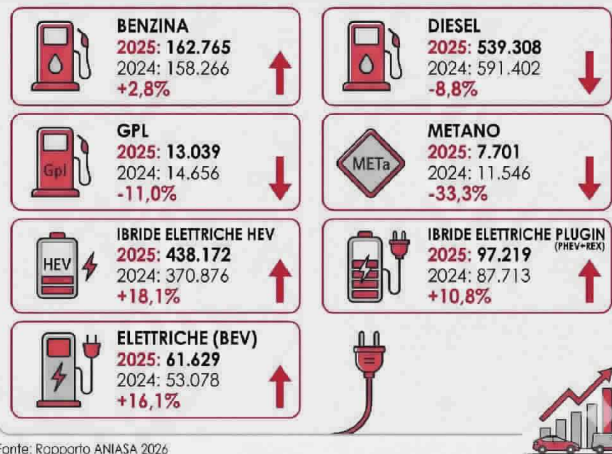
BENZINA
2025: 162.765
2024: 158.266
+2,8%

DIESEL
2025: 539.308
2024: 591.402
-8,8%

Gpl

GPL
2025: 13.039
2024: 14.656
-11,0%

METa

METANO
2025: 7.701
2024: 11.546
-33,3%

HEV

IBRIDE ELETTRICHE HEV
2025: 438.172
2024: 370.876
+18,1%

IBRIDE ELETTRICHE PLUGIN (PHEV+REX)
2025: 97.219
2024: 87.713
+10,8%

ELETTRICHE (BEV)
2025: 61.629
2024: 53.078
+16,1%

onte: Rapporto ANIASA 2026